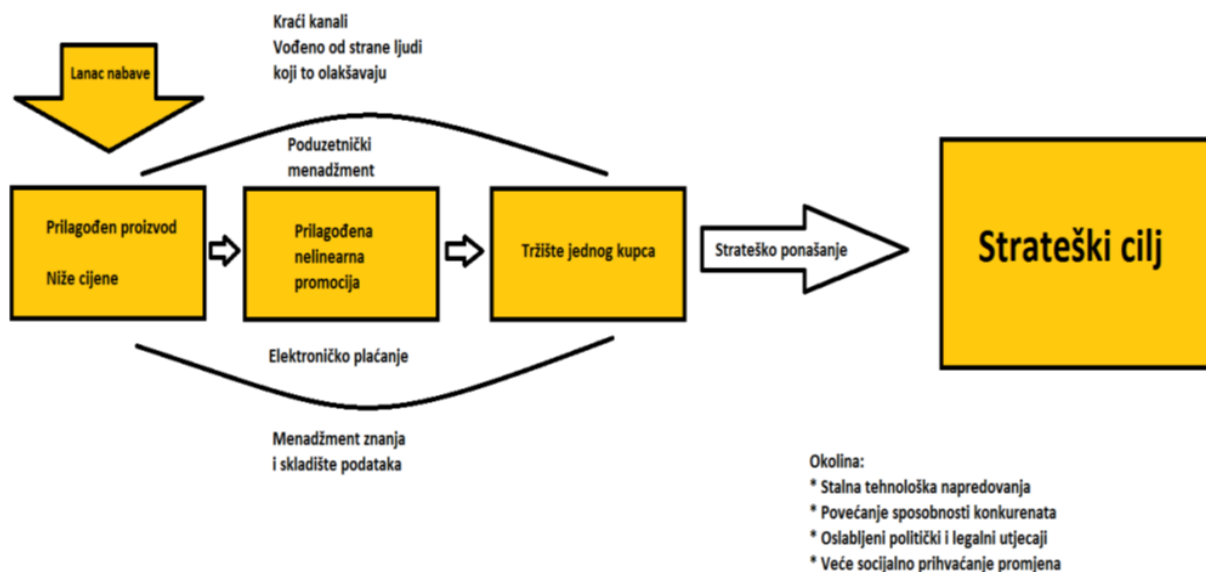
Kraći kanali
Vođeno od strane ljudi koji to olakšavaju

Lanac nabave

Poduzetnički menadžment

Prilagođen proizvod

Niže cijene

Prilagođena nelinearna promocija

Tržište jednog kupca

Strateško ponašanje

Strateški cilj

Elektroničko plaćanje

Menadžment znanja i skladište podataka

Okolina:
* Stalna tehnološka napredovanja
* Povećanje sposobnosti konkurenata
* Oslabljeni politički i legalni utjecaji
* Veće socijalno prihvaćanje promjena